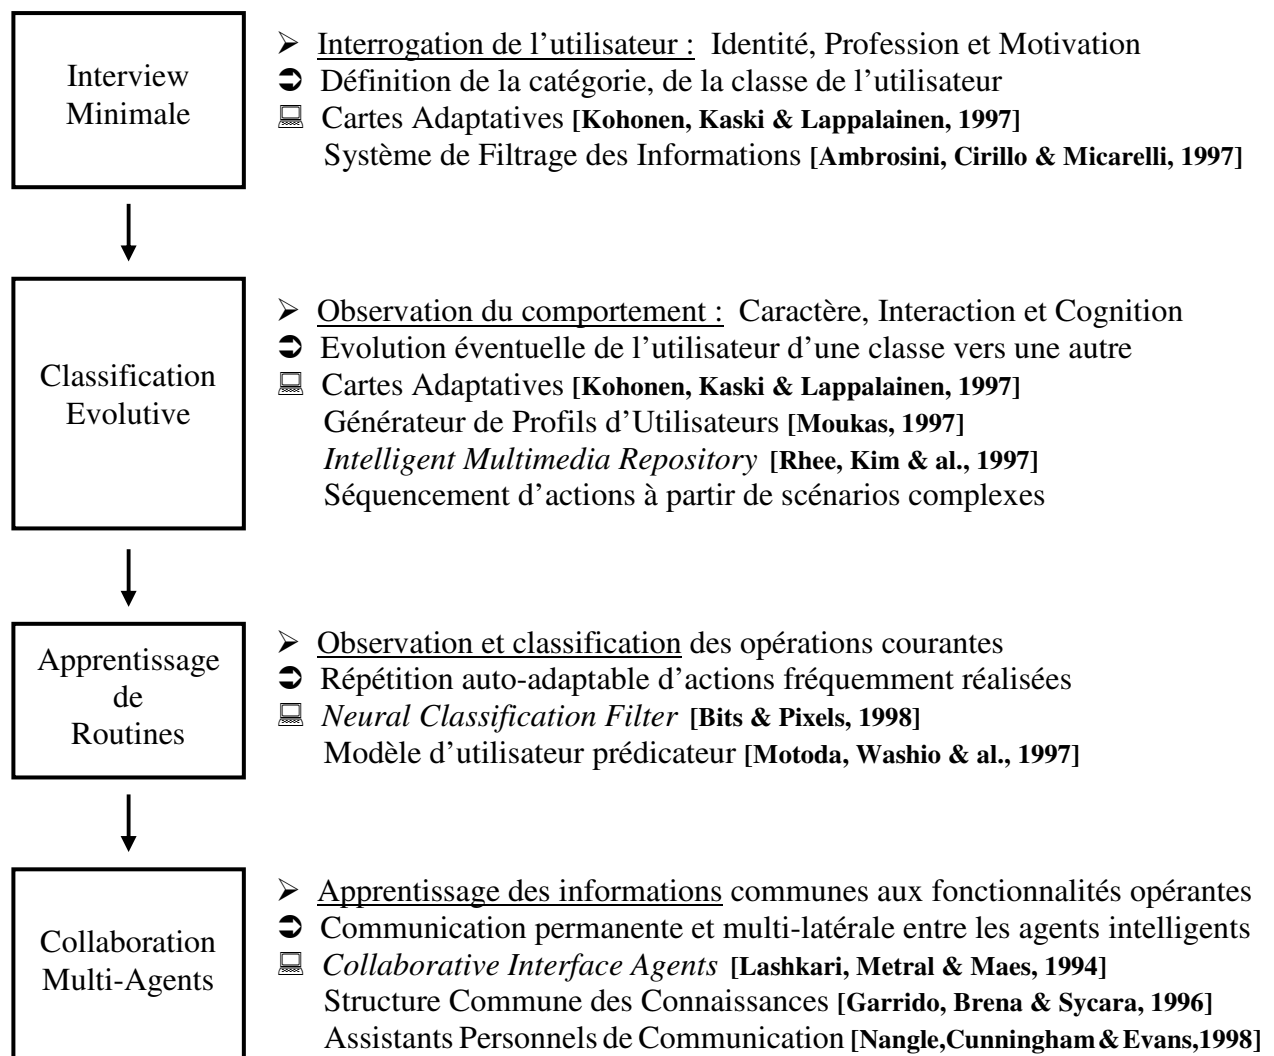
Interview Minimale

➢ Interrogation de l’utilisateur : Identité, Profession et Motivation
➲ Définition de la catégorie, de la classe de l’utilisateur
Cartes Adaptatives **[Kohonen, Kaski & Lappalainen, 1997]**
Système de Filtrage des Informations **[Ambrosini, Cirillo & Micarelli, 1997]**

Classification Evolutive

➢ Observation du comportement : Caractère, Interaction et Cognition
➲ Evolution éventuelle de l’utilisateur d’une classe vers une autre
Cartes Adaptatives **[Kohonen, Kaski & Lappalainen, 1997]**
Générateur de Profils d’Utilisateurs **[Moukas, 1997]**
*Intelligent Multimedia Repository* **[Rhee, Kim & al., 1997]**
Séquencement d’actions à partir de scénarios complexes

Apprentissage de Routines

➢ Observation et classification des opérations courantes
➲ Répétition auto-adaptable d’actions fréquemment réalisées
*Neural Classification Filter* **[Bits & Pixels, 1998]**
Modèle d’utilisateur prédicateur **[Motoda, Washio & al., 1997]**

Collaboration Multi-Agents

➢ Apprentissage des informations communes aux fonctionnalités opérantes
➲ Communication permanente et multi-latérale entre les agents intelligents
*Collaborative Interface Agents* **[Lashkari, Metral & Maes, 1994]**
Structure Commune des Connaissances **[Garrido, Brena & Sycara, 1996]**
Assistants Personnels de Communication **[Nangle,Cunningham&Evans,1998]**